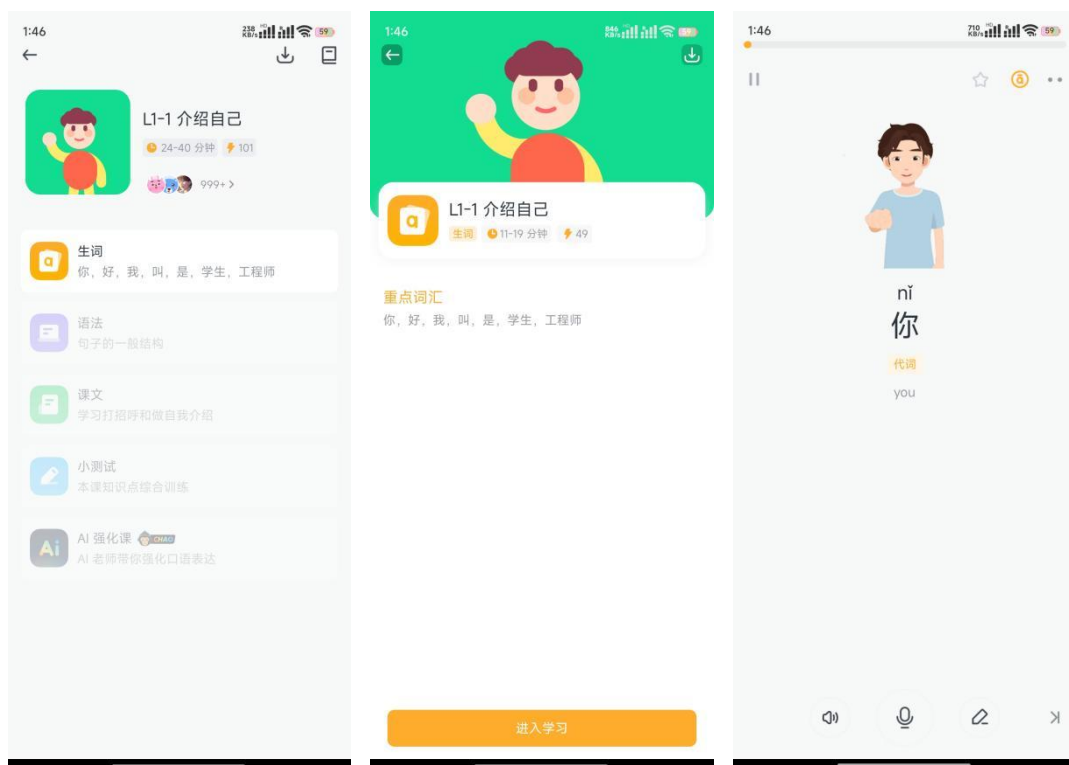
1:46 238 KB/s 59

L1-1 介绍自己
24-40 分钟 101
999+ >

a 生词
你，好，我，叫，是，学生，工程师

语法
句子的一般结构

课文
学习打招呼和做自我介绍

小测试
本课知识点综合训练

Ai AI 强化课 CHAO
AI 老师带你强化口语表达

1:46 846 KB/s 59

a L1-1 介绍自己
生词 11-19 分钟 49

重点词汇
你，好，我，叫，是，学生，工程师

进入学习

1:46 710 KB/s 59

nǐ
你
代词
you